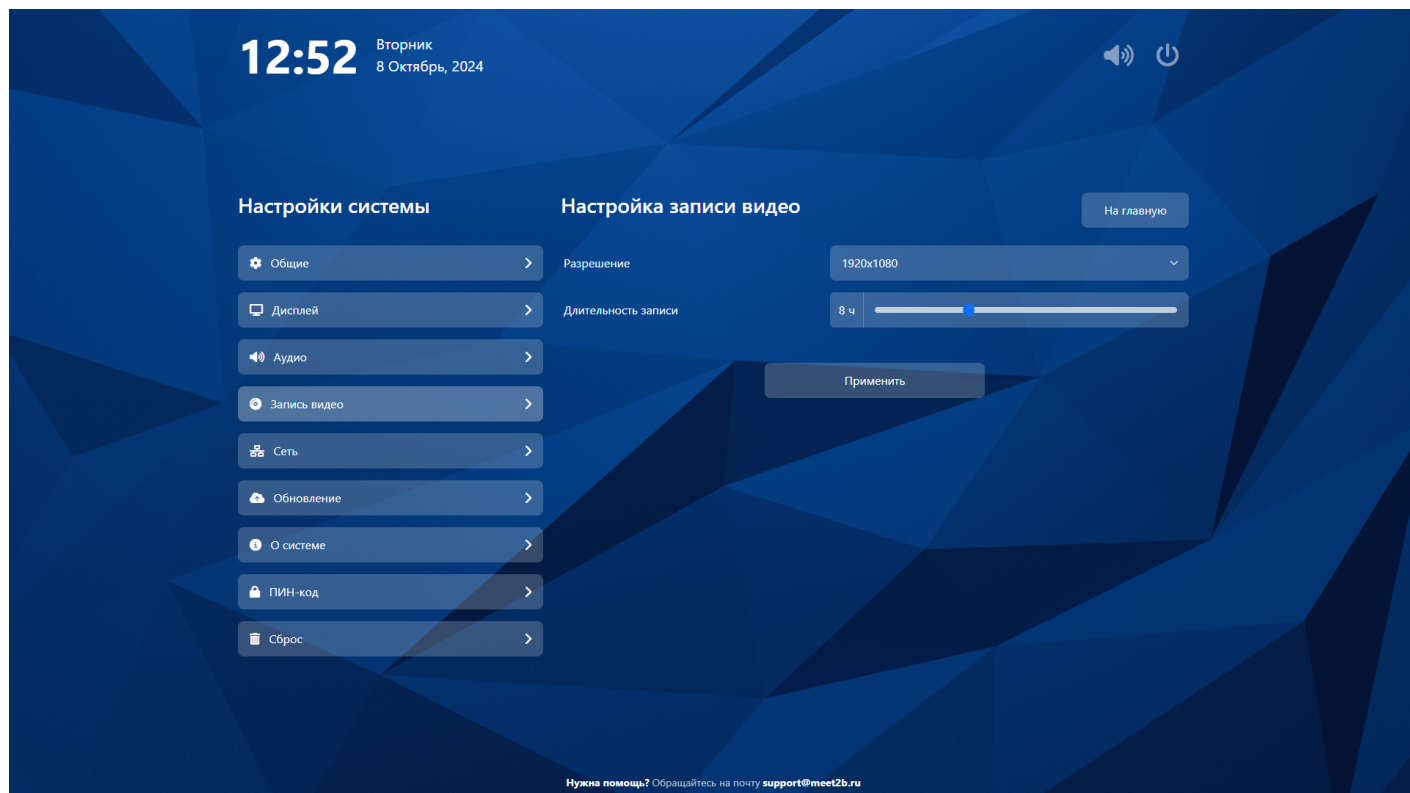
12:52 Вторник
8 Октябрь, 2024

Настройки системы

Общие
Дисплей
Аудио
Запись видео
Сеть
Обновление
О системе
ПИН-код
Сброс

Настройка записи видео

На главную

Разрешение 1920x1080

Длительность записи 8 ч

Применить

Нужна помощь? Обращайтесь на почту support@meet2b.ru